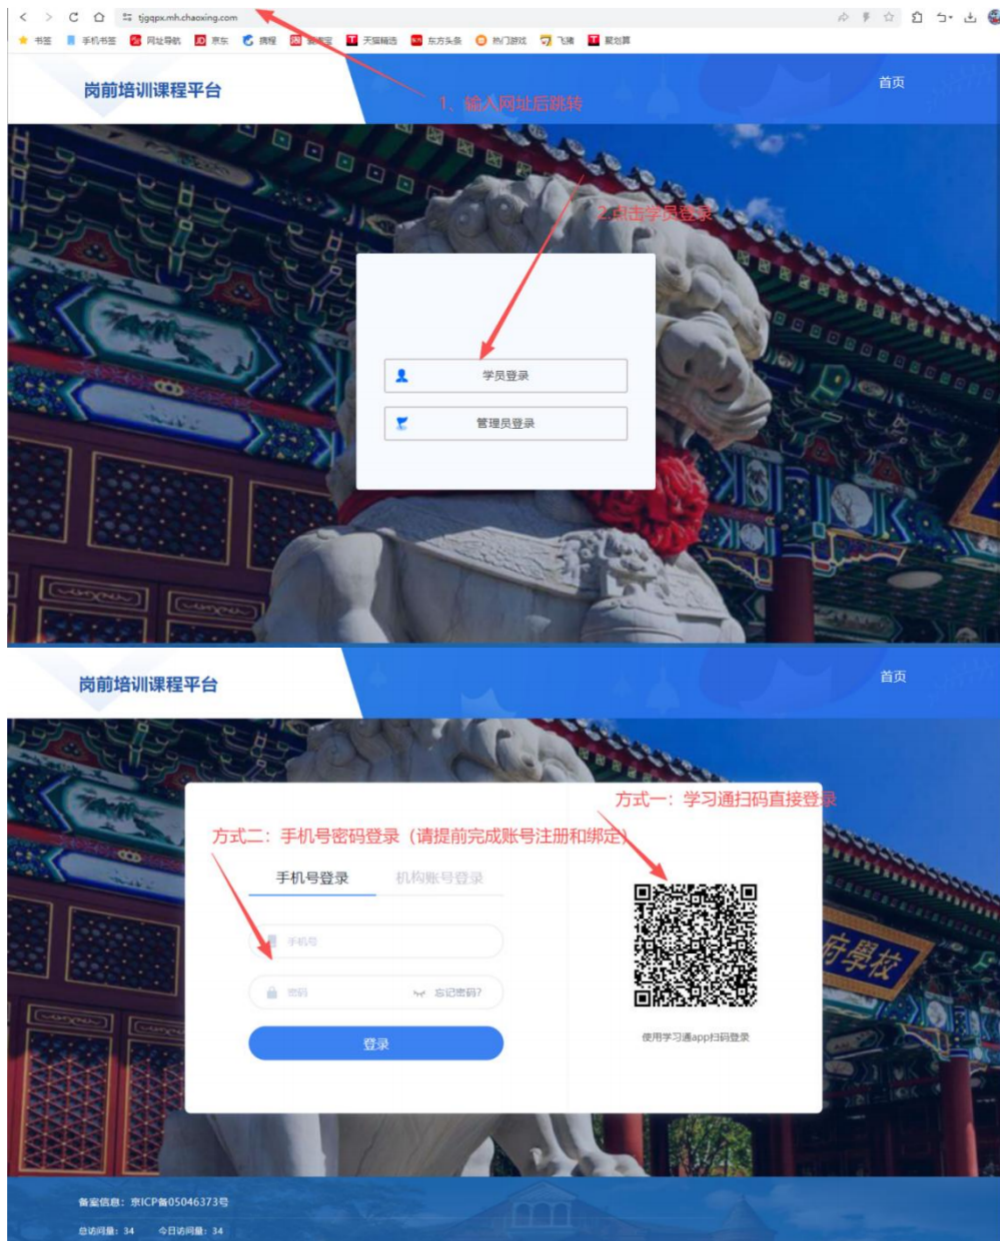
tjgqpx.mh.chaoxing.com

书签　手机书签　网址导航　京东　携程　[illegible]　天猫精选　东方头条　热门游戏　飞猪　聚划算

岗前培训课程平台

首页

1、输入网址后跳转

2.点击学员登录

学员登录

管理员登录

岗前培训课程平台

首页

方式一：学习通扫码直接登录

方式二：手机号密码登录（请提前完成账号注册和绑定）

手机号登录　机构账号登录

手机号

密码　忘记密码？

登录

使用学习通app扫码登录

府學校

备案信息：京ICP备05046373号

总访问量：34　今日访问量：34